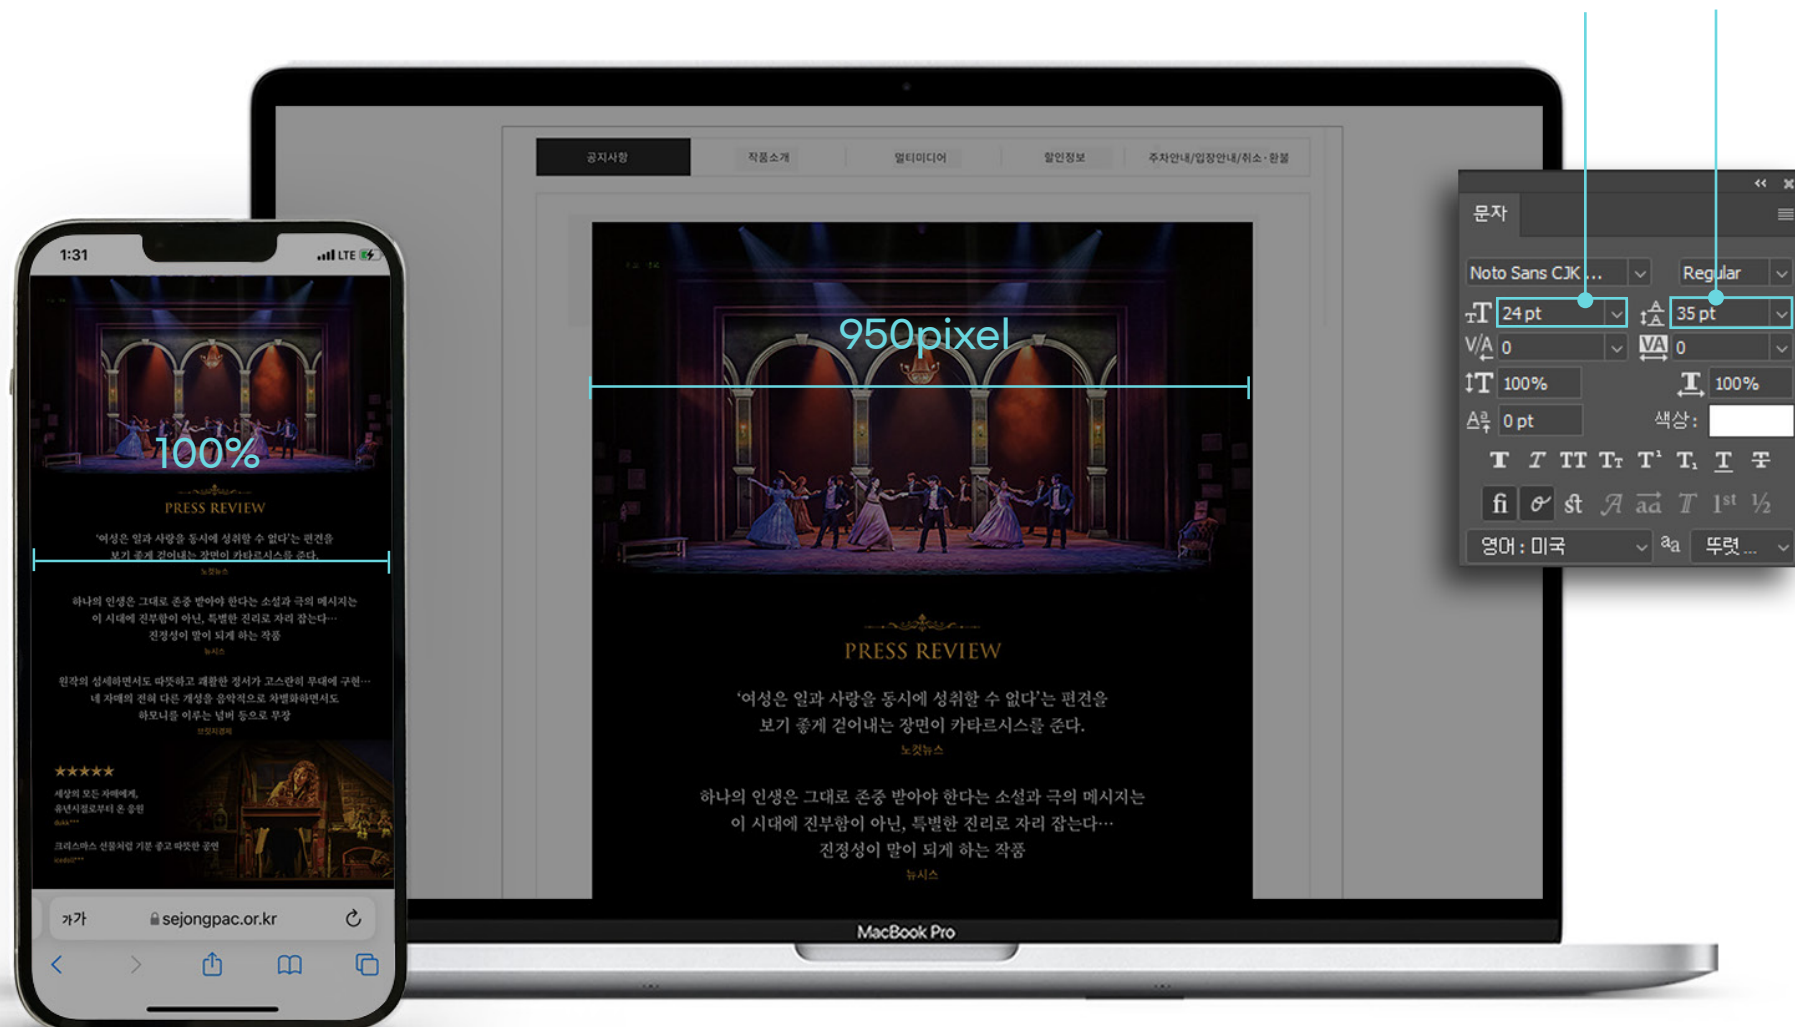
공지사항
작품소개
멀티미디어
할인정보
주차안내/입장안내/취소·환불

950pixel

PRESS REVIEW

'여성은 일과 사랑을 동시에 성취할 수 없다'는 편견을 보기 좋게 걷어내는 장면이 카타르시스를 준다.
노컷뉴스

하나의 인생은 그대로 존중 받아야 한다는 소설과 극의 메시지는 이 시대에 진부함이 아닌, 특별한 진리로 자리 잡는다… 진정성이 말이 되게 하는 작품
뉴시스

MacBook Pro

문자
Noto Sans CJK ...
Regular
24 pt
35 pt
0
0
100%
100%
0 pt
색상:
영어: 미국
ªa
뚜렷...

1:31
LTE
100%
PRESS REVIEW
'여성은 일과 사랑을 동시에 성취할 수 없다'는 편견을 보기 좋게 걷어내는 장면이 카타르시스를 준다.
노컷뉴스
하나의 인생은 그대로 존중 받아야 한다는 소설과 극의 메시지는 이 시대에 진부함이 아닌, 특별한 진리로 자리 잡는다… 진정성이 말이 되게 하는 작품
뉴시스
원작의 섬세하면서도 따뜻하고 쾌활한 정서가 고스란히 무대에 구현… 네 자매의 전혀 다른 개성을 음악적으로 차별화하면서도 하모니를 이루는 넘버 등으로 무장
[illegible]
★★★★★
세상의 모든 자매에게, 유년시절로부터 온 응원
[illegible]
크리스마스 선물처럼 기분 좋고 따뜻한 공연
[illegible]
가가
sejongpac.or.kr